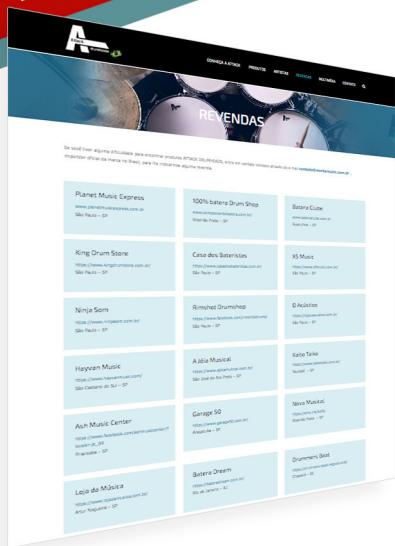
CONHEÇA A ATTACK PRODUTOS ARTISTAS REVENDAS MULTIMÍDIA CONTATO

REVENDAS

Se você tiver alguma dificuldade para encontrar produtos ATTACK DRUMHEADS, entre em contato conosco através do e-mail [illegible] importador oficial da marca no Brasil, para lhe indicarmos alguma revenda.

Planet Music Express
https://www.planetmusicexpress.com.br
São Paulo – SP

100% bateria Drum Shop
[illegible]
Ribeirão Preto – SP

Bateria Clube
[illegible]
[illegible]

King Drum Store
https://www.kingdrumstore.com.br/
São Paulo – SP

Casa dos Bateristas
https://www.casadosbateristas.com.br/
São Paulo – SP

XS Music
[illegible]
São Paulo – SP

Ninja Som
https://www.ninjasom.com.br/
São Paulo – SP

Rimshot Drumshop
https://www.facebook.com/rimshotdrumshop
São Paulo – SP

O Acústico
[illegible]
São Paulo – SP

Hayvan Music
https://www.hayvanmusic.com/
São Caetano do Sul – SP

A Jóia Musical
https://www.ajoiamusical.com.br/
São José do Rio Preto – SP

Keibe Taiko
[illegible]
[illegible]

Ash Music Center
https://www.facebook.com/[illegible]
Piracicaba – SP

Garage 50
https://www.garage50.com.br/
Araraquara – SP

Nova Musical
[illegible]
Ribeirão Preto – SP

Loja da Música
https://lojadamusica.com.br/
Artur Nogueira – SP

Bateria Dream
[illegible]
Rio de Janeiro – RJ

Drummers Beat
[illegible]
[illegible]